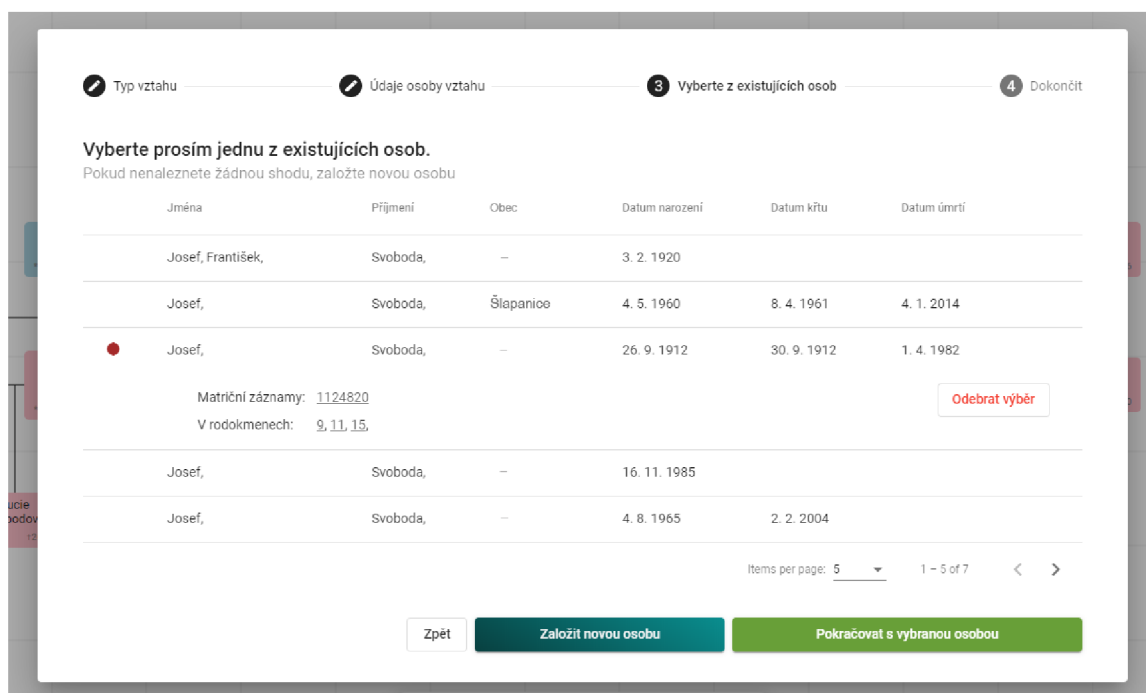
Typ vztahu
Údaje osoby vztahu
3 Vyberte z existujících osob
4 Dokončit

Vyberte prosím jednu z existujících osob.
Pokud nenaleznete žádnou shodu, založte novou osobu

| | Jména | Příjmení | Obec | Datum narození | Datum křtu | Datum úmrtí |
|---|---|---|---|---|---|---|
| | Josef, František, | Svoboda, | – | 3. 2. 1920 | | |
| | Josef, | Svoboda, | Šlapanice | 4. 5. 1960 | 8. 4. 1961 | 4. 1. 2014 |
| | Josef, | Svoboda, | – | 26. 9. 1912 | 30. 9. 1912 | 1. 4. 1982 |

Matriční záznamy: 1124820
V rodokmenech: 9, 11, 15,
Odebrat výběr

| | Josef, | Svoboda, | – | 16. 11. 1985 | | |
|---|---|---|---|---|---|---|
| | Josef, | Svoboda, | – | 4. 8. 1965 | 2. 2. 2004 | |

Items per page: 5
1 – 5 of 7

Zpět
Založit novou osobu
Pokračovat s vybranou osobou

ucie
bodov
13